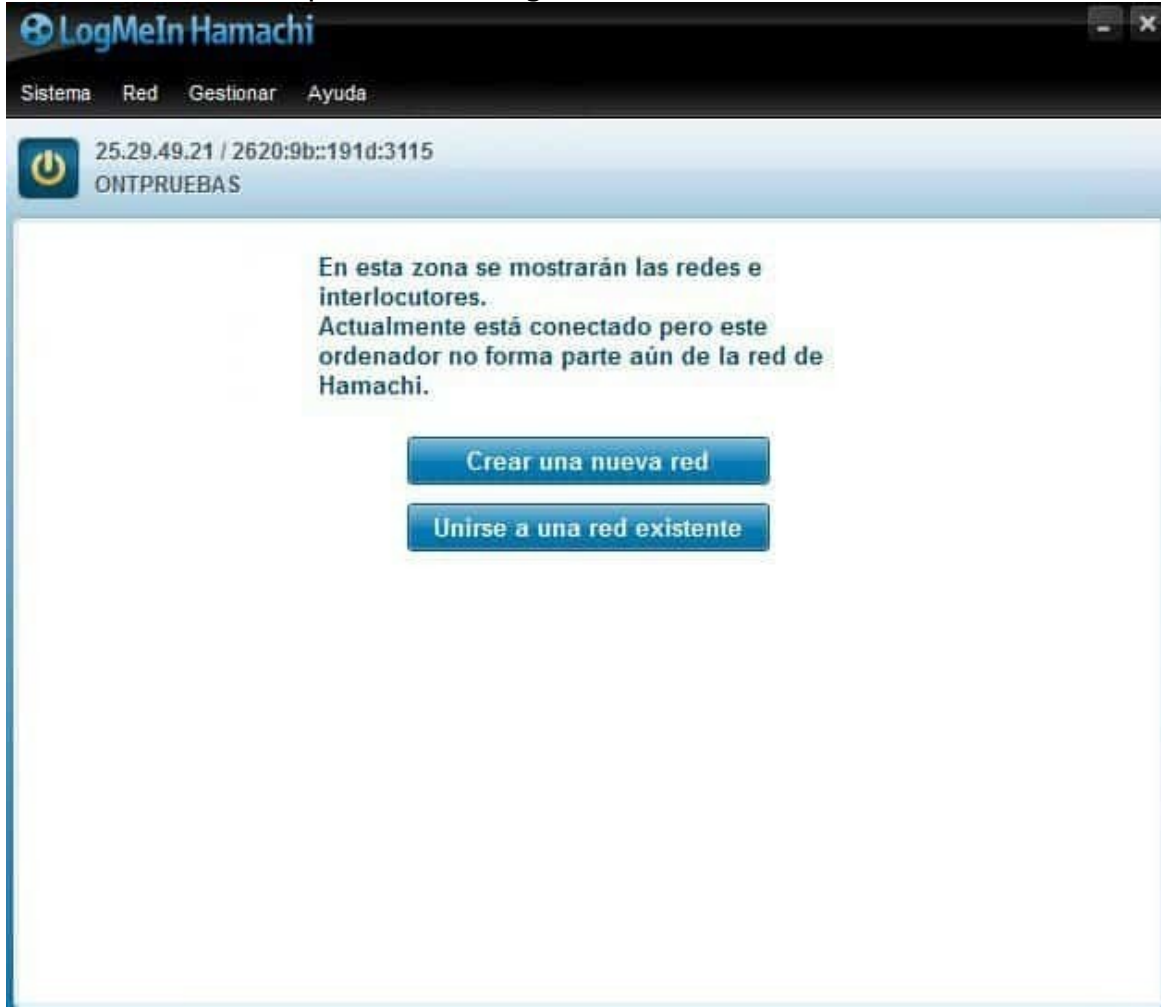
LogMeIn Hamachi

Sistema Red Gestionar Ayuda

25.29.49.21 / 2620:9b::191d:3115
ONTPRUEBAS

En esta zona se mostrarán las redes e interlocutores.
Actualmente está conectado pero este ordenador no forma parte aún de la red de Hamachi.

Crear una nueva red

Unirse a una red existente